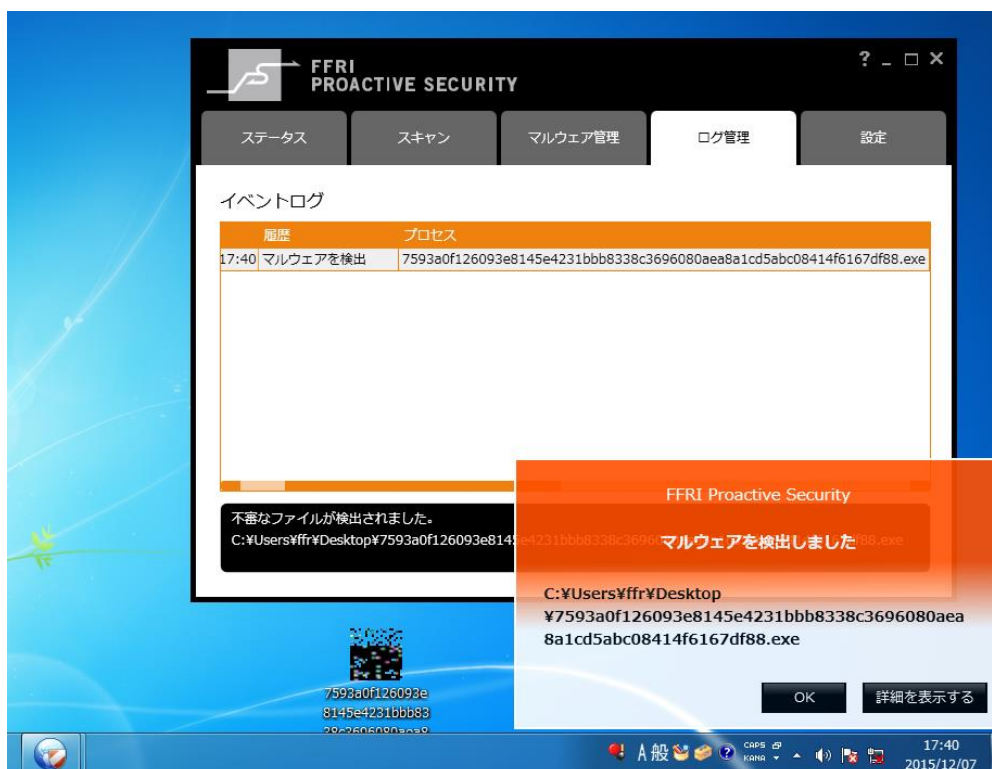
FFRI
PROACTIVE SECURITY

? _ □ X

ステータス | スキャン | マルウェア管理 | ログ管理 | 設定

イベントログ

| 履歴 | プロセス |
|---|---|
| 17:40 マルウェアを検出 | 7593a0f126093e8145e4231bbb8338c3696080aea8a1cd5abc08414f6167df88.exe |

不審なファイルが検出されました。
C:¥Users¥ffr¥Desktop¥7593a0f126093e814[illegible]88.exe

FFRI Proactive Security

マルウェアを検出しました

C:¥Users¥ffr¥Desktop
¥7593a0f126093e8145e4231bbb8338c3696080aea8a1cd5abc08414f6167df88.exe

OK
詳細を表示する

7593a0f126093e8145e4231bbb83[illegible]

A 般 CAPS KANA

17:40
2015/12/07